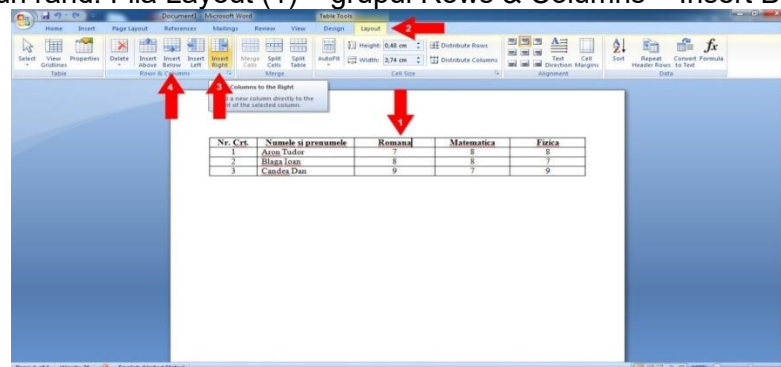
un rând: Fila Layout (1) – grupul Rows & Columns – Insert B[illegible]

Document1 - Microsoft Word
Table Tools

Home Insert Page Layout References Mailings Review View Design Layout

Select View Gridlines Properties
Table

Delete Insert Above Insert Below Insert Left Insert Right
Rows & Columns

Merge Cells Split Cells Split Table
Merge

AutoFit Height: 0,48 cm Width: 3,74 cm Distribute Rows Distribute Columns
Cell Size

Text Direction Cell Margins
Alignment

Sort Repeat Header Rows Convert to Text Formula
Data

2
3
4
1

Columns to the Right
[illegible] a new column directly to the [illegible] of the selected column.

| Nr. Crt. | Numele si prenumele | Romana | Matematica | Fizica |
|---|---|---|---|---|
| 1 | Aron Tudor | 7 | 8 | 8 |
| 2 | Blaga Ioan | 8 | 8 | 7 |
| 3 | Candea Dan | 9 | 7 | 9 |